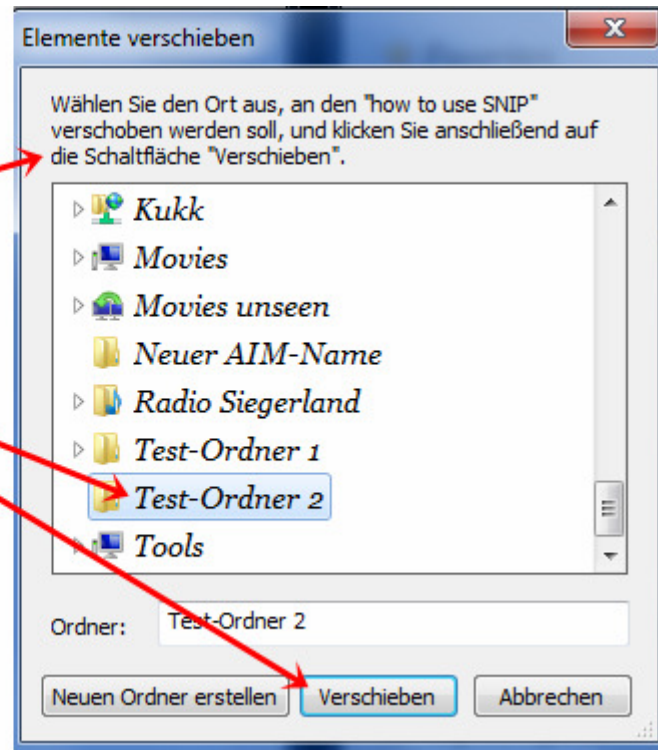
Elemente verschieben

Wählen Sie den Ort aus, an den "how to use SNIP" verschoben werden soll, und klicken Sie anschließend auf die Schaltfläche "Verschieben".

Kukk
Movies
Movies unseen
Neuer AIM-Name
Radio Siegerland
Test-Ordner 1
Test-Ordner 2
Tools

Ordner: Test-Ordner 2

Neuen Ordner erstellen | Verschieben | Abbrechen